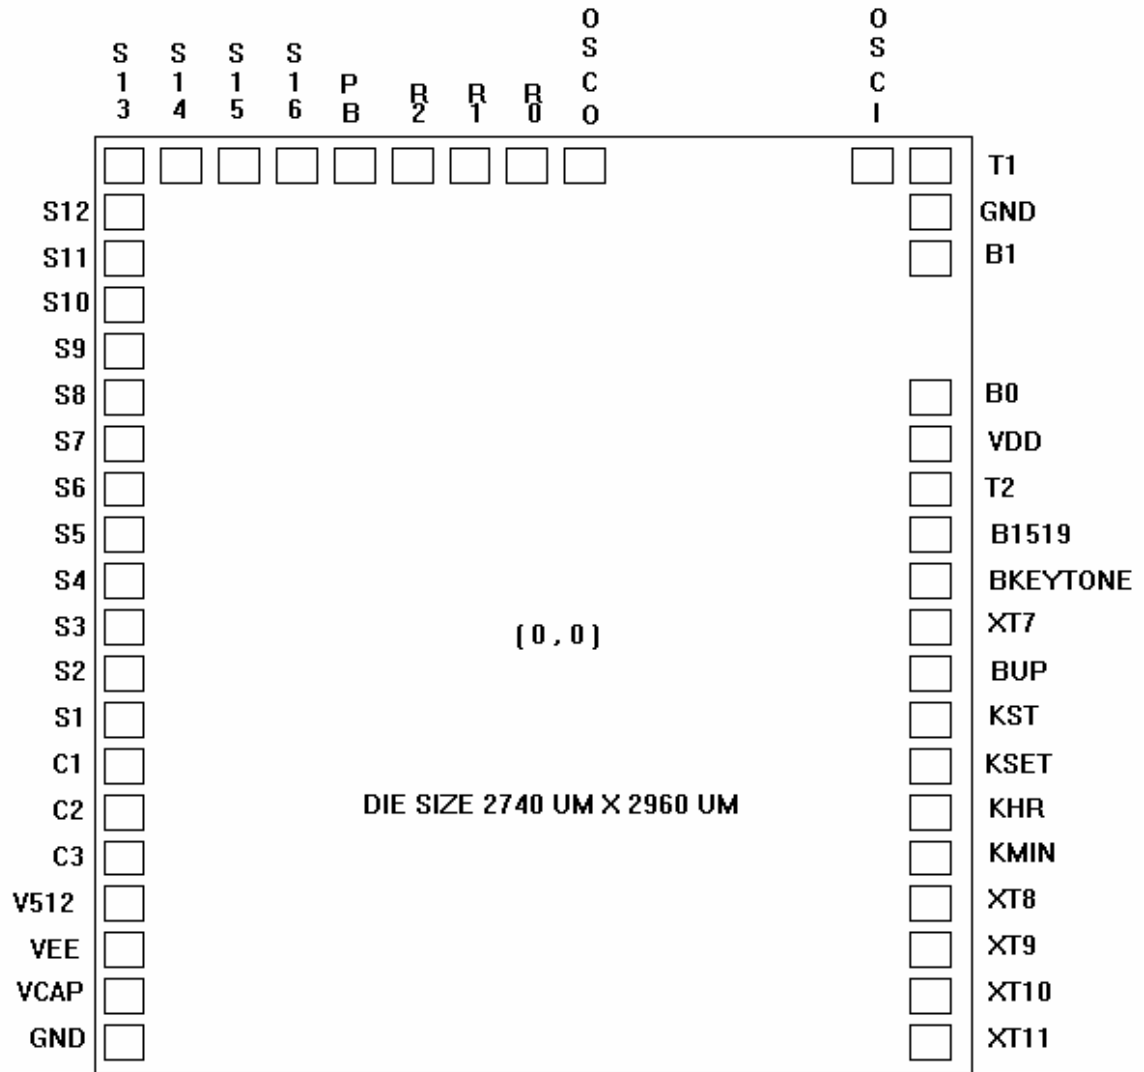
S13 S14 S15 S16 PB R2 R1 R0 OSCO OSCI

T1
GND
B1
B0
VDD
T2
B1519
BKEYTONE
XT7
BUP
KST
KSET
KHR
KMIN
XT8
XT9
XT10
XT11

S12
S11
S10
S9
S8
S7
S6
S5
S4
S3
S2
S1
C1
C2
C3
V512
VEE
VCAP
GND

(0 , 0)

DIE SIZE 2740 UM X 2960 UM